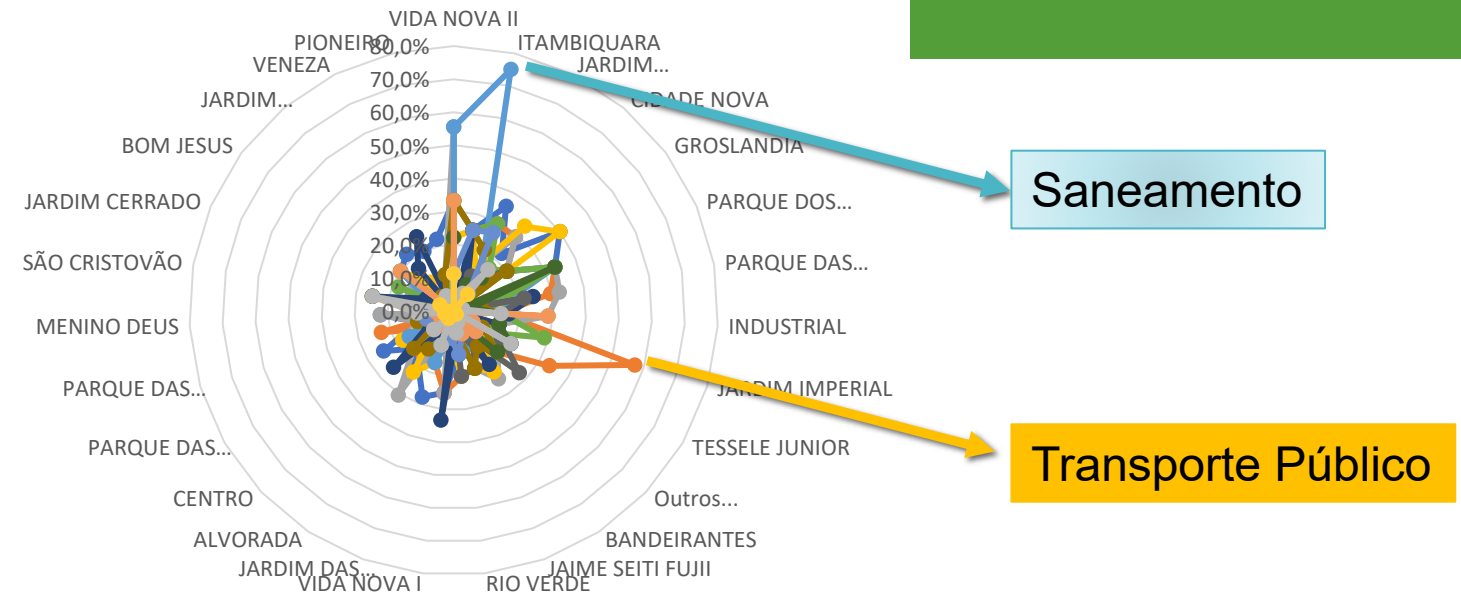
VIDA NOVA II
ITAMBIQUARA
JARDIM...
CIDADE NOVA
GROSLANDIA
PARQUE DOS...
PARQUE DAS...
INDUSTRIAL
JARDIM IMPERIAL
TESSELE JUNIOR
Outros...
BANDEIRANTES
JAIME SEITI FUJII
RIO VERDE
VIDA NOVA I
JARDIM DAS...
ALVORADA
CENTRO
PARQUE DAS...
PARQUE DAS...
MENINO DEUS
SÃO CRISTOVÃO
JARDIM CERRADO
BOM JESUS
JARDIM...
VENEZA
PIONEIRO
80,0%
70,0%
60,0%
50,0%
40,0%
30,0%
20,0%
10,0%
0,0%

Saneamento

Transporte Público